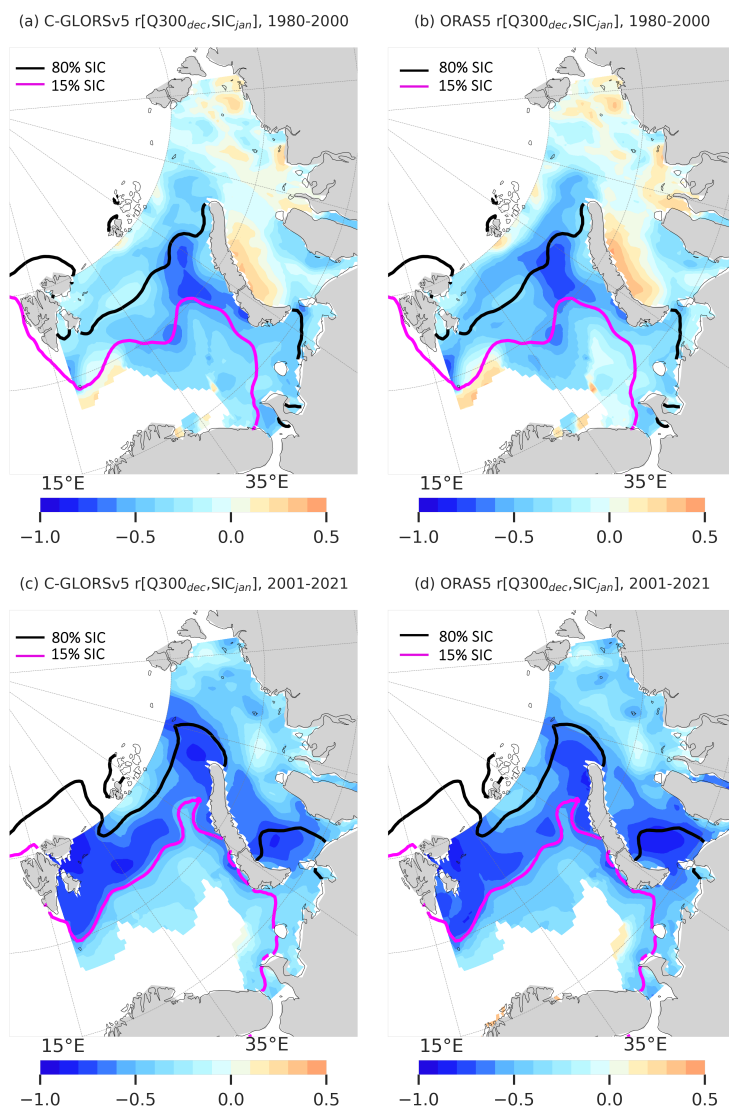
(a) C-GLORSv5 r[Q300$_{dec}$,SIC$_{jan}$], 1980-2000

80% SIC
15% SIC

15°E
35°E

−1.0 −0.5 0.0 0.5

(b) ORAS5 r[Q300$_{dec}$,SIC$_{jan}$], 1980-2000

80% SIC
15% SIC

15°E
35°E

−1.0 −0.5 0.0 0.5

(c) C-GLORSv5 r[Q300$_{dec}$,SIC$_{jan}$], 2001-2021

80% SIC
15% SIC

15°E
35°E

−1.0 −0.5 0.0 0.5

(d) ORAS5 r[Q300$_{dec}$,SIC$_{jan}$], 2001-2021

80% SIC
15% SIC

15°E
35°E

−1.0 −0.5 0.0 0.5